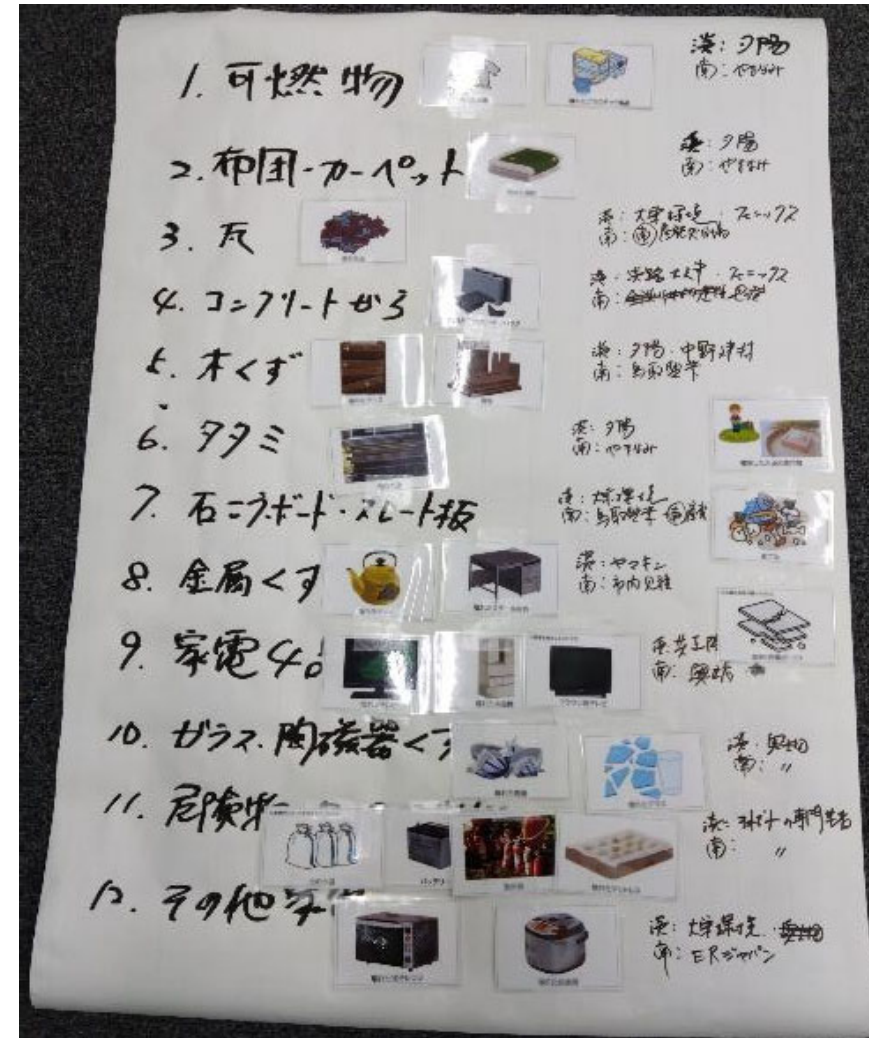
1. 可燃物
淡：夕陽
南：やまなか

2. 布団・カーペット
淡：夕陽
南：やまなか

3. 瓦
淡：大栄環境、スニックス
南：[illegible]

4. コンクリートがら
淡：淡路土木、スニックス
南：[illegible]

5. 木くず
淡：夕陽、中野建材
南：鳥取建業

6. タタミ
淡：夕陽
南：やまなか

7. 石こうボード・スレート板
淡：大栄環境
南：鳥取建業 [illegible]

8. 金属くず
淡：ヤマキン
南：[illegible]

9. 家電4品
淡：共工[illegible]
南：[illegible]

10. ガラス・陶磁器くず
淡：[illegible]
南：〃

11. 危険物
淡：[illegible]の専門業者
南：〃

12. その他家電
淡：大栄環境、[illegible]
南：ERジャパン